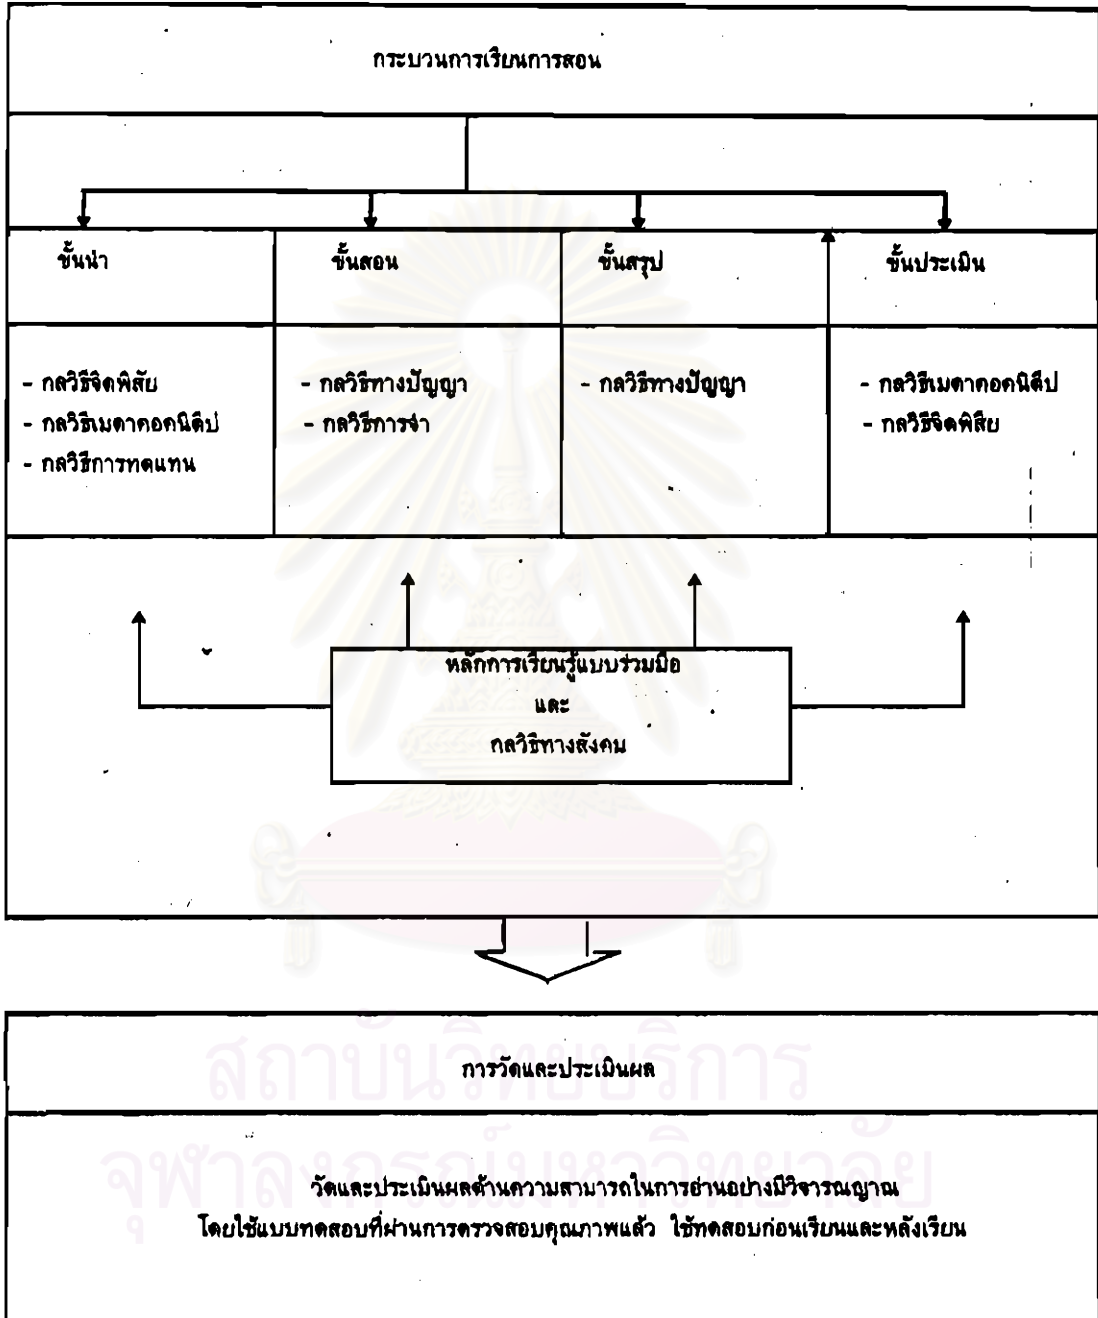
กระบวนการเรียนการสอน

ขั้นนำ

ขั้นสอน

ขั้นสรุป

ขั้นประเมิน

- กลวิธีจิตพิสัย
- กลวิธีเมตาคอกนิติป
- กลวิธีการทดแทน

- กลวิธีทางปัญญา
- กลวิธีการจำ

- กลวิธีทางปัญญา

- กลวิธีเมตาคอกนิติป
- กลวิธีจิตพิสัย

หลักการเรียนรู้แบบร่วมมือ
และ
กลวิธีทางสังคม

การวัดและประเมินผล

วัดและประเมินผลด้านความสามารถในการอ่านอย่างมีวิจารณญาณ
โดยใช้แบบทดสอบที่ผ่านการตรวจสอบคุณภาพแล้ว ใช้ทดสอบก่อนเรียนและหลังเรียน

สถาบันวิทยบริการ
จุฬาลงกรณ์มหาวิทยาลัย